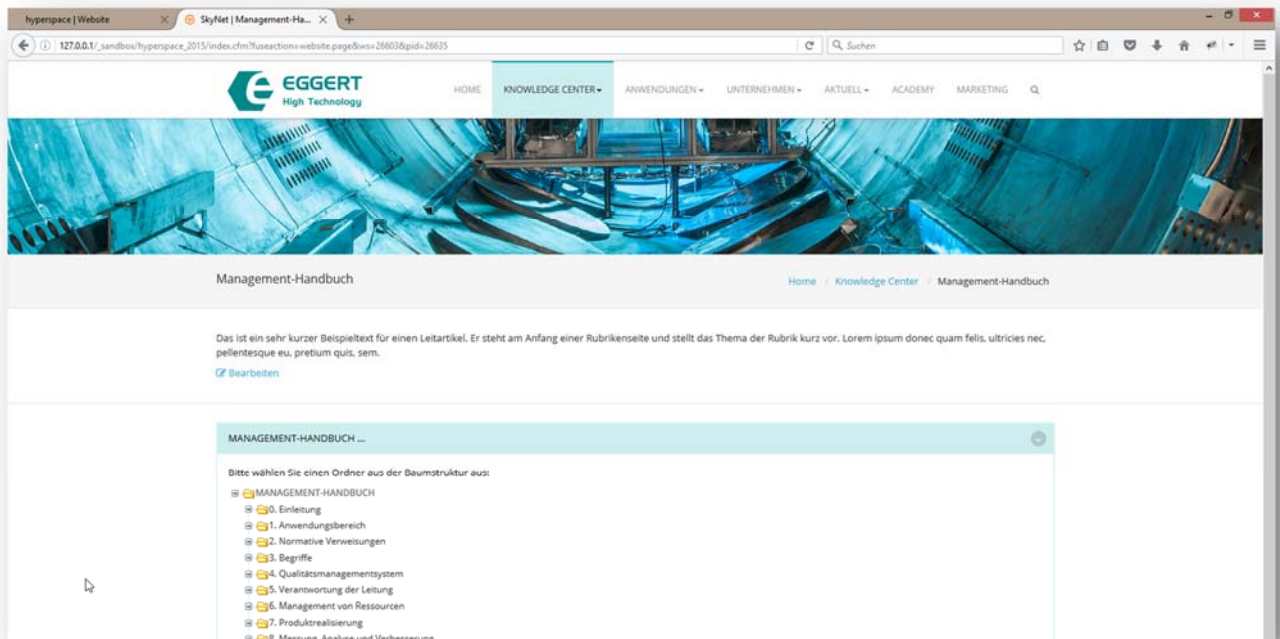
hyperspace | Website
SkyNet | Management-Ha...
127.0.0.1/_sandbox/hyperspace_2015/index.cfm?fuseaction=website.page&ws=26603&pid=26635
Suchen

EGGERT
High Technology

HOME KNOWLEDGE CENTER ANWENDUNGEN UNTERNEHMEN AKTUELL ACADEMY MARKETING

Management-Handbuch

Home / Knowledge Center / Management-Handbuch

Das ist ein sehr kurzer Beispieltext für einen Leitartikel. Er steht am Anfang einer Rubrikenseite und stellt das Thema der Rubrik kurz vor. Lorem ipsum donec quam felis, ultricies nec, pellentesque eu, pretium quis, sem.

Bearbeiten

MANAGEMENT-HANDBUCH ...

Bitte wählen Sie einen Ordner aus der Baumstruktur aus:

MANAGEMENT-HANDBUCH
0. Einleitung
1. Anwendungsbereich
2. Normative Verweisungen
3. Begriffe
4. Qualitätsmanagementsystem
5. Verantwortung der Leitung
6. Management von Ressourcen
7. Produktrealisierung
8. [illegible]